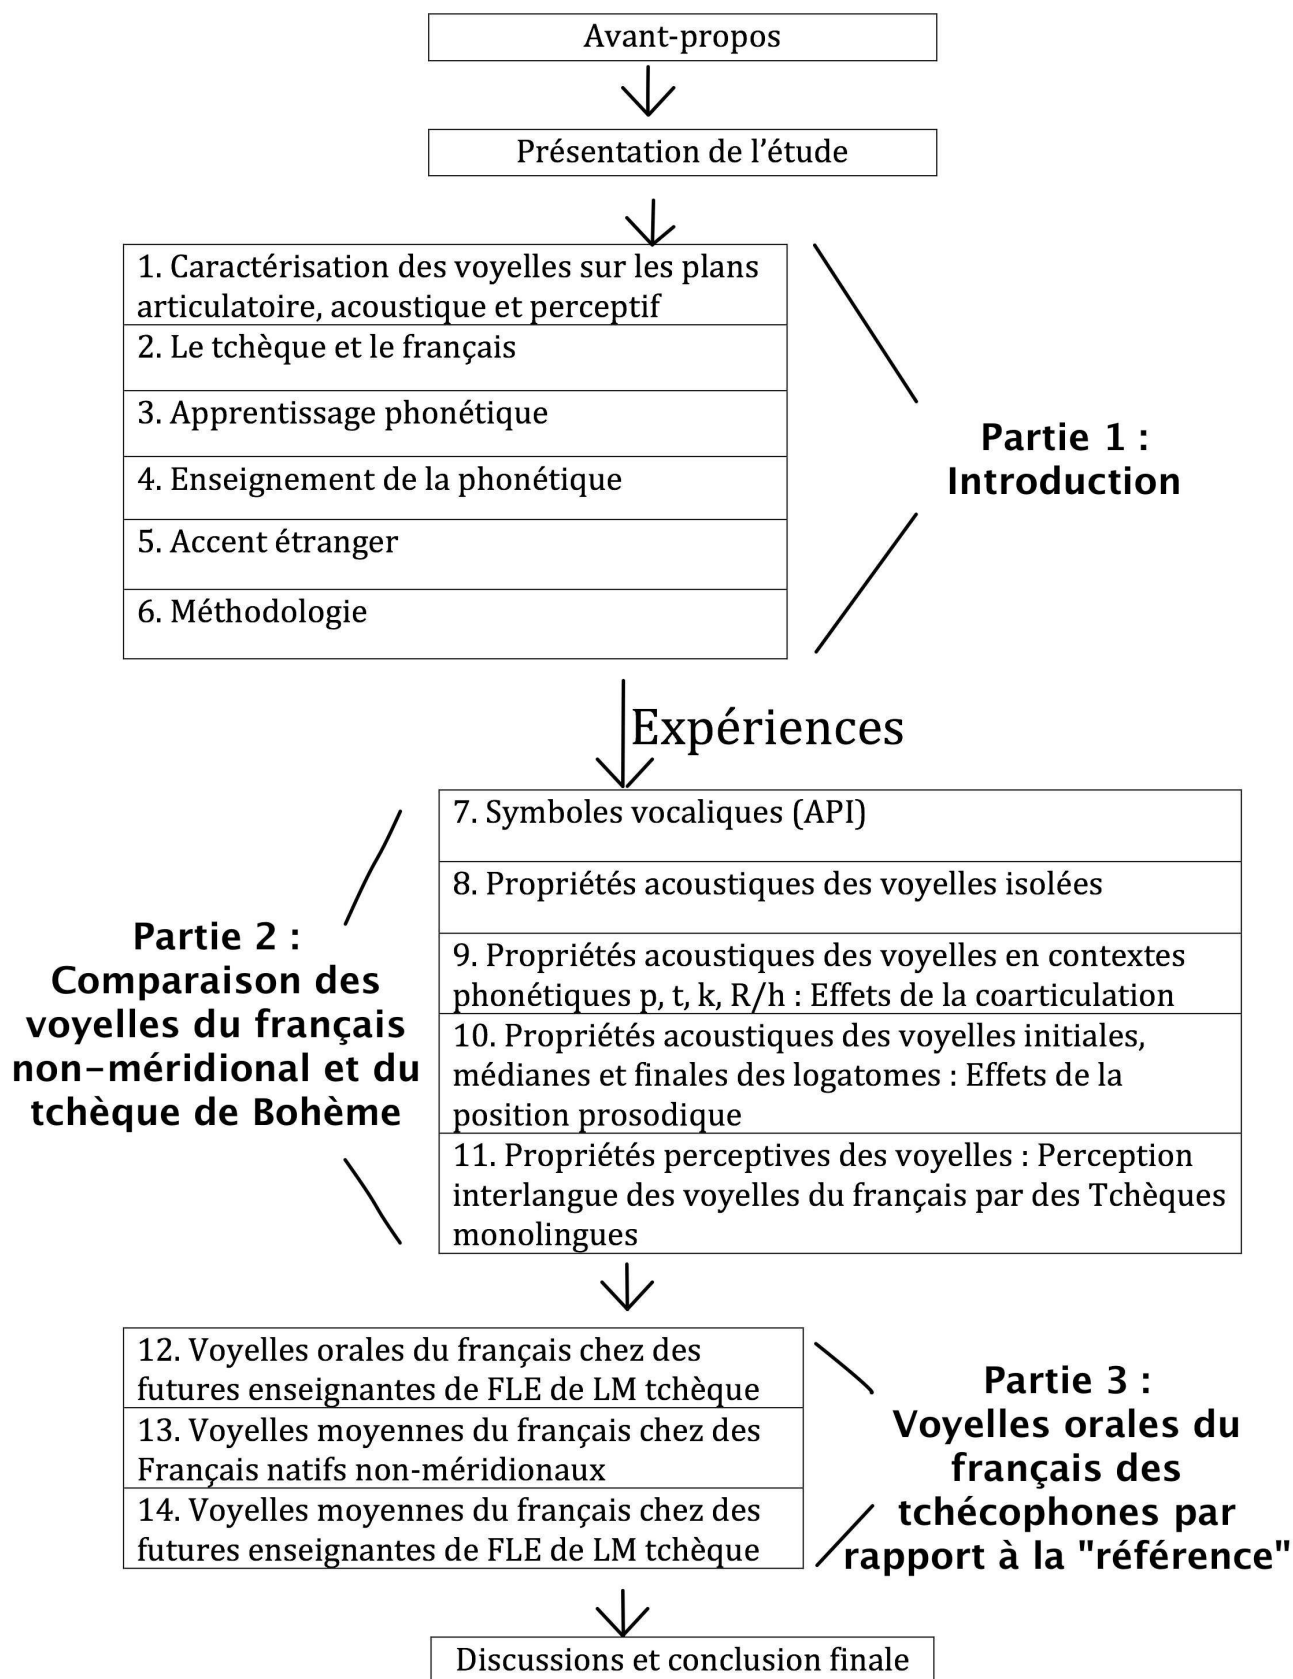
Avant-propos

Présentation de l'étude

1. Caractérisation des voyelles sur les plans articulatoire, acoustique et perceptif

2. Le tchèque et le français

3. Apprentissage phonétique

4. Enseignement de la phonétique

5. Accent étranger

6. Méthodologie

Partie 1 : Introduction

Expériences

Partie 2 : Comparaison des voyelles du français non-méridional et du tchèque de Bohème

7. Symboles vocaliques (API)

8. Propriétés acoustiques des voyelles isolées

9. Propriétés acoustiques des voyelles en contextes phonétiques p, t, k, R/h : Effets de la coarticulation

10. Propriétés acoustiques des voyelles initiales, médianes et finales des logatomes : Effets de la position prosodique

11. Propriétés perceptives des voyelles : Perception interlangue des voyelles du français par des Tchèques monolingues

12. Voyelles orales du français chez des futures enseignantes de FLE de LM tchèque

13. Voyelles moyennes du français chez des Français natifs non-méridionaux

14. Voyelles moyennes du français chez des futures enseignantes de FLE de LM tchèque

Partie 3 : Voyelles orales du français des tchécophones par rapport à la "référence"

Discussions et conclusion finale